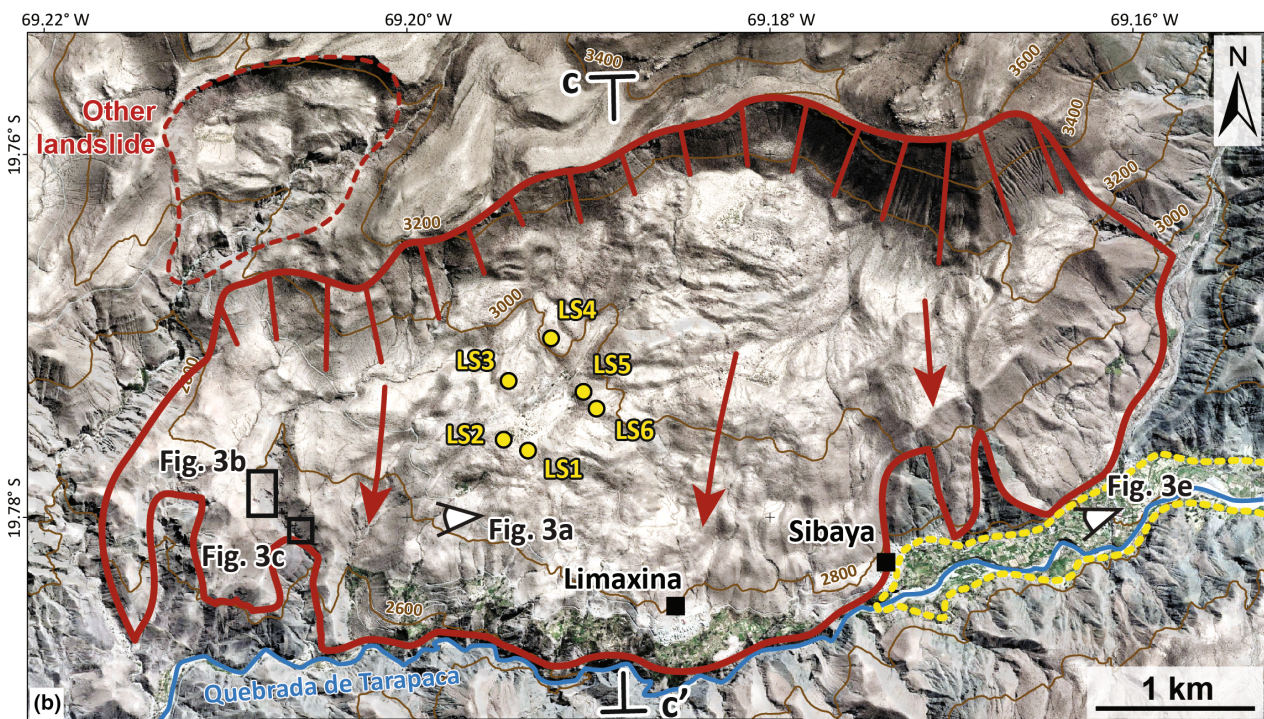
69.22° W
69.20° W
69.18° W
69.16° W
19.76° S
19.78° S
N
Other landslide
c
3400
3600
3400
3200
3000
3200
3000
LS4
LS3
LS5
LS6
LS2
LS1
Fig. 3b
Fig. 3c
Fig. 3a
Fig. 3e
Sibaya
Limaxina
2800
2600
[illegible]
Quebrada de Tarapaca
c'
(b)
1 km